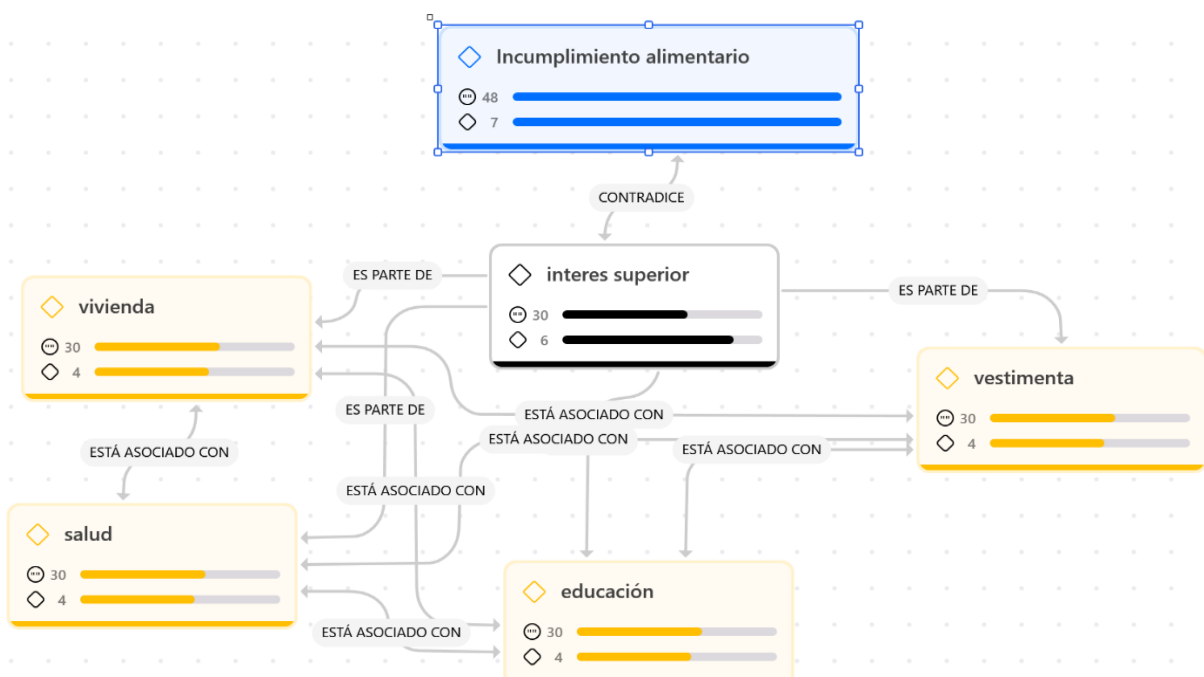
Incumplimiento alimentario
48
7

CONTRADICE

interes superior
30
6

ES PARTE DE

vivienda
30
4

ES PARTE DE

vestimenta
30
4

ES PARTE DE

ESTÁ ASOCIADO CON

ESTÁ ASOCIADO CON

ESTÁ ASOCIADO CON

ESTÁ ASOCIADO CON

ESTÁ ASOCIADO CON

salud
30
4

educación
30
4

ESTÁ ASOCIADO CON